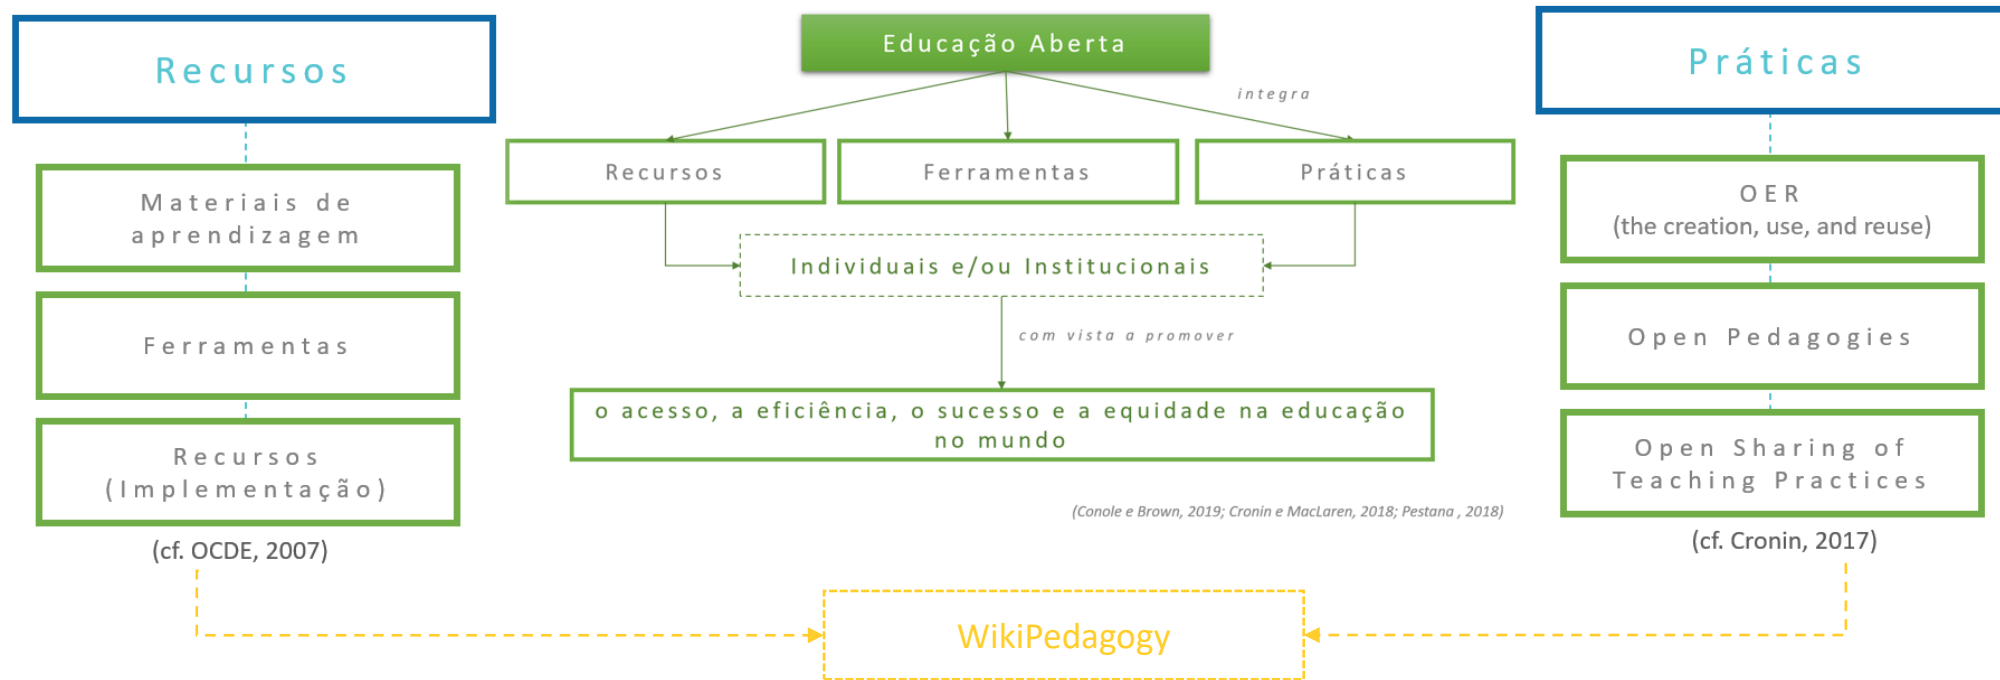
Recursos

Materiais de aprendizagem

Ferramentas

Recursos (Implementação)

(cf. OCDE, 2007)

Educação Aberta

integra

Recursos

Ferramentas

Práticas

Individuais e/ou Institucionais

com vista a promover

o acesso, a eficiência, o sucesso e a equidade na educação no mundo

(Conole e Brown, 2019; Cronin e MacLaren, 2018; Pestana , 2018)

Práticas

OER
(the creation, use, and reuse)

Open Pedagogies

Open Sharing of Teaching Practices

(cf. Cronin, 2017)

WikiPedagogy